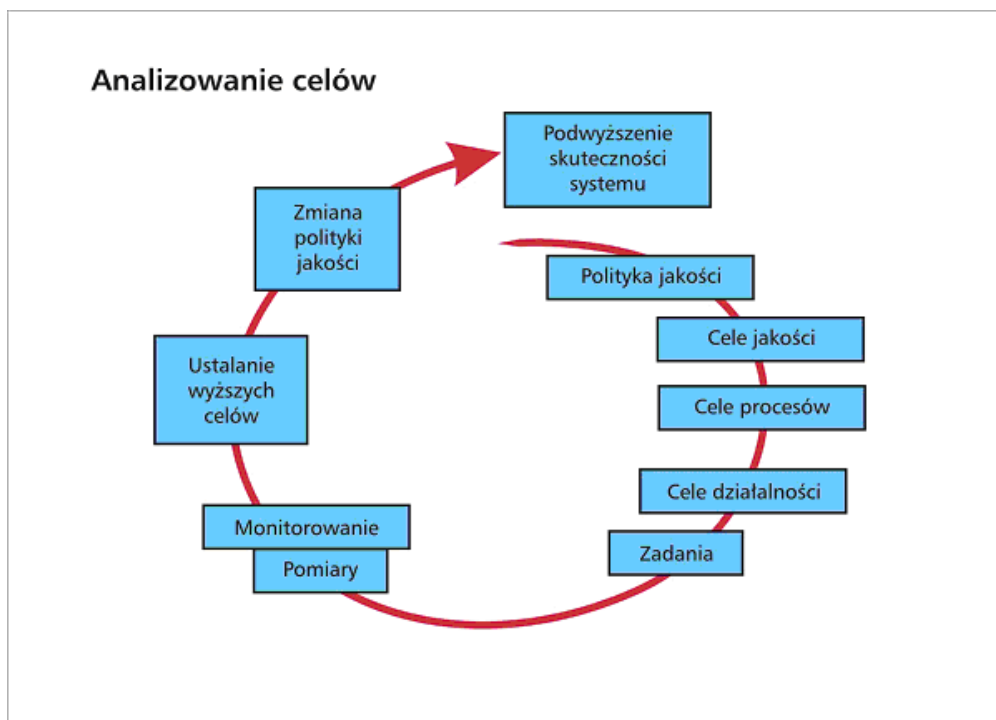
Analizowanie celów

Podwyższenie skuteczności systemu

Polityka jakości

Cele jakości

Cele procesów

Cele działalności

Zadania

Monitorowanie

Pomiary

Ustalanie wyższych celów

Zmiana polityki jakości